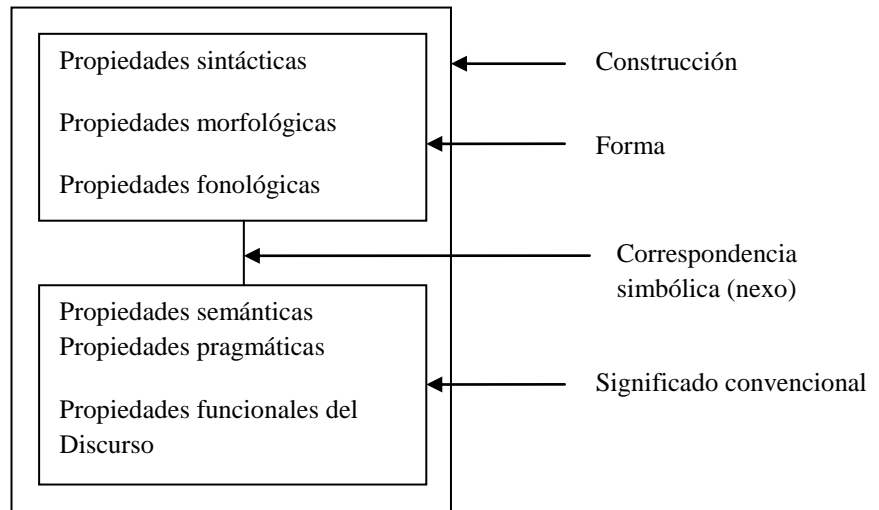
Propiedades sintácticas

Propiedades morfológicas

Propiedades fonológicas

Construcción

Forma

Correspondencia simbólica (nexo)

Propiedades semánticas
Propiedades pragmáticas

Propiedades funcionales del Discurso

Significado convencional